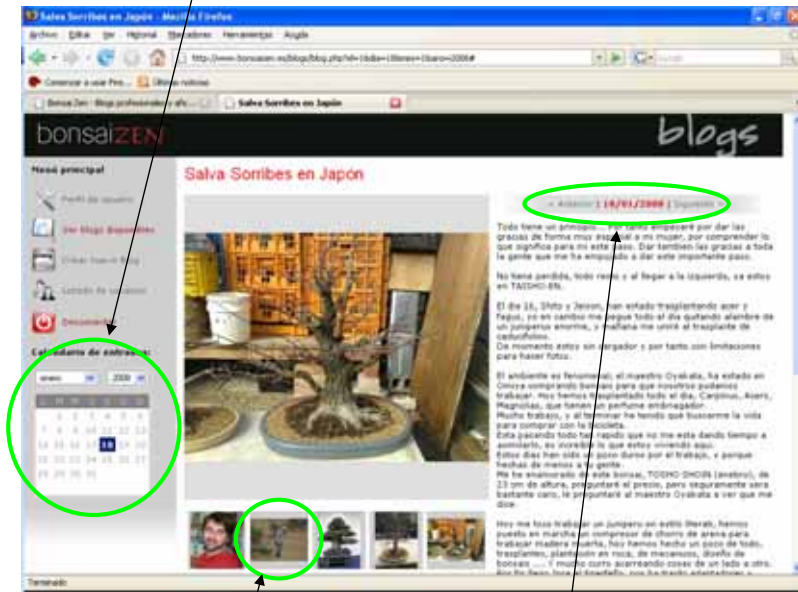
Salva Sorribes en Japón - Mozilla Firefox

Archivo Editar Ver Historial Marcadores Herramientas Ayuda

http://www.bonsaizen.es/blogs/blog.php?id=1&dia=18&mes=1&ano=2008#

Comenzar a usar Firefox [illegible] Últimas noticias

Bonsai Zen - Blogs profesionales y afic... Salva Sorribes en Japón

bonsaiZEN

blogs

Menú principal

Perfil de usuario

Ver blogs disponibles

Crear nuevo Blog

Listado de usuarios

Desconectar

Calendario de entradas:

enero 2008

1 2 3 4 5 6
7 8 9 10 11 12 13
14 15 16 17 18 19 20
21 22 23 24 25 26 27
28 29 30 31

Salva Sorribes en Japón

« Anterior | 18/01/2008 | Siguiente »

Todo tiene un principio... Por tanto empezaré por dar las gracias de forma muy especial a mi mujer, por comprender lo que significa para mi este paso. Dar tambien las gracias a toda la gente que me ha empujado a dar este importante paso.

No tiene perdida, todo recto y al llegar a la izquierda, ya estoy en TAISHO-EN.

El dia 16, Shito y Jeison, han estado trasplantando acer y fagus, yo en cambio me pegue todo el dia quitando alambre de un juniperus enorme, y mañana me uniré al trasplante de caducifolios.
De momento estoy sin cargador y por tanto con limitaciones para hacer fotos.

El ambiente es fenomenal, el maestro Oyakata, ha estado en Omiya comprando bonsais para que nosotros podamos trabajar. Hoy hemos trasplantado todo el dia, Carpinus, Acers, Magnolias, que tienen un perfume embriagador.
Mucho trabajo, y al terminar he tenido que buscarme la vida para comprar con la bicicleta.
Esta pasando todo tan rapido que no me esta dando tiempo a asimilarlo, es increible lo que estoy viviendo aqui.
Estos dias han sido un poco duros por el trabajo, y porque hechas de menos a tu gente.
Me he enamorado de este bonsai, TOSHO-SHOIN (enebro), de 23 cm de altura, preguntaré el precio, pero seguramente sera bastante caro, le preguntaré al maestro Oyakata a ver que me dice.

Hoy me toco trabajar un junipero en estilo literati, hemos puesto en marcha un compresor de chorro de arena para trabajar madera muerta, hoy hemos hecho un poco de todo, trasplantes, plantación en roca, de mecanicos, diseño de bonsais ... Y mucho curro acarreando cosas de un lado a otro. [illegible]

Terminado